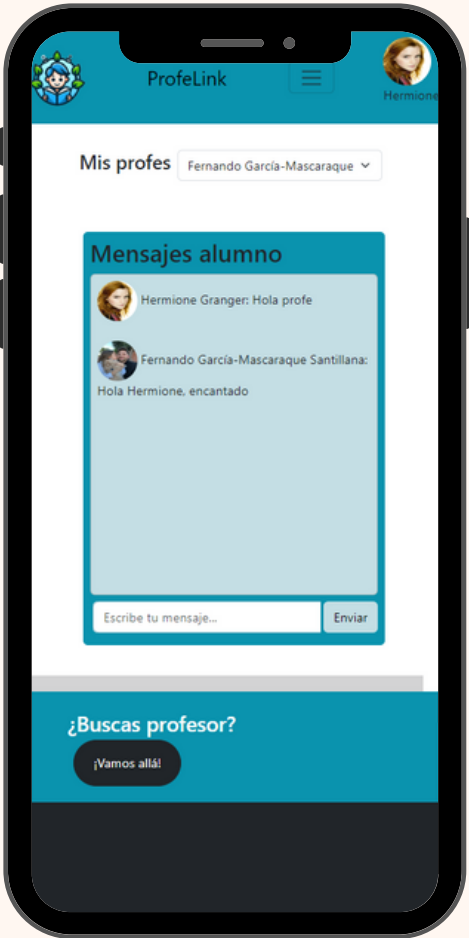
ProfeLink

Hermione

Mis profes Fernando García-Mascaraque

Mensajes alumno

Hermione Granger: Hola profe

Fernando García-Mascaraque Santillana: Hola Hermione, encantado

Escribe tu mensaje...

Enviar

¿Buscas profesor?

¡Vamos allá!